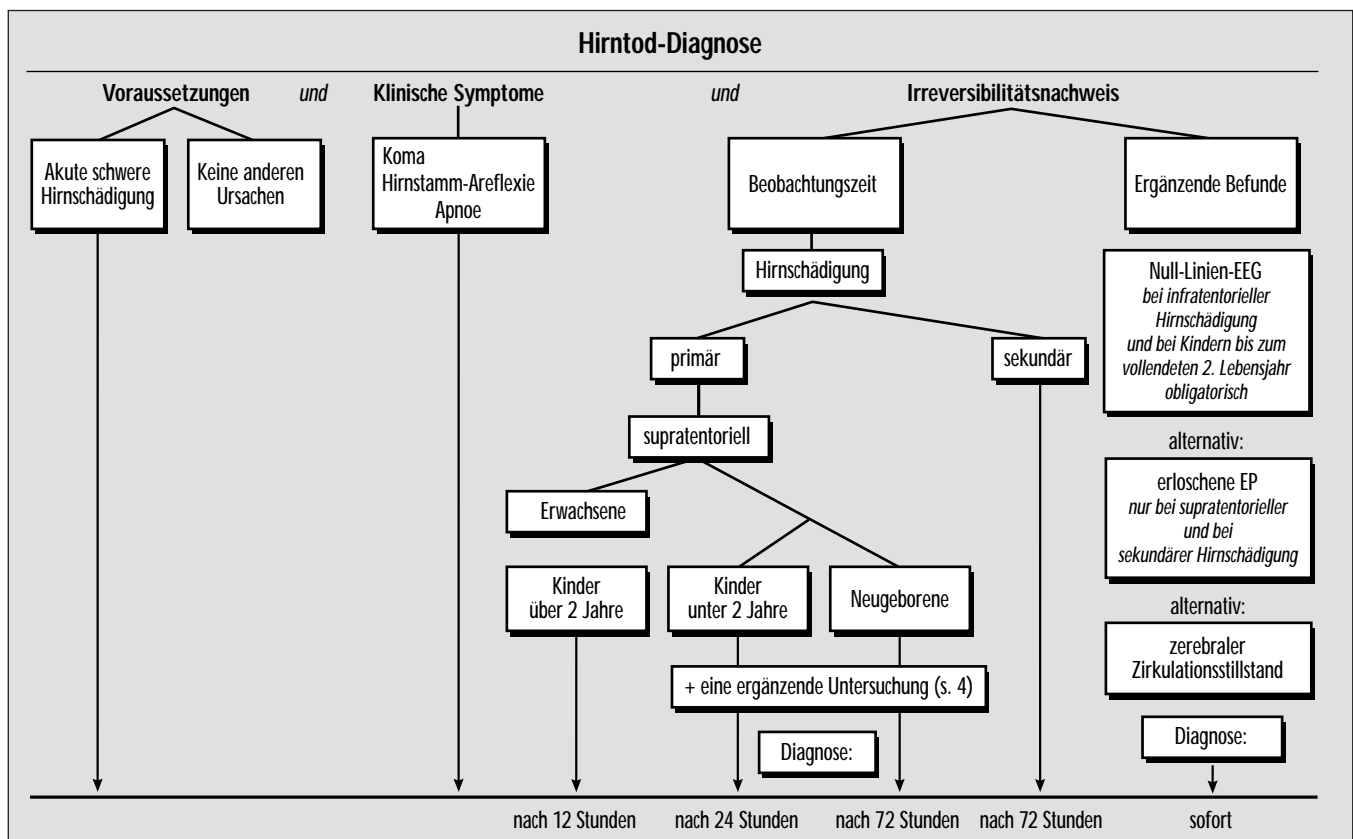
Hirntod-Diagnose

Voraussetzungen *und* Klinische Symptome *und* Irreversibilitätsnachweis

Akute schwere Hirnschädigung

Keine anderen Ursachen

Koma
Hirnstamm-Areflexie
Apnoe

Beobachtungszeit

Ergänzende Befunde

Hirnschädigung

primär

sekundär

supratentoriell

Erwachsene

Kinder über 2 Jahre

Kinder unter 2 Jahre

Neugeborene

+ eine ergänzende Untersuchung (s. 4)

Diagnose:

Null-Linien-EEG
*bei infratentorieller Hirnschädigung und bei Kindern bis zum vollendeten 2. Lebensjahr obligatorisch*

alternativ:

erloschene EP
*nur bei supratentorieller und bei sekundärer Hirnschädigung*

alternativ:

zerebraler Zirkulationsstillstand

Diagnose:

nach 12 Stunden nach 24 Stunden nach 72 Stunden nach 72 Stunden sofort